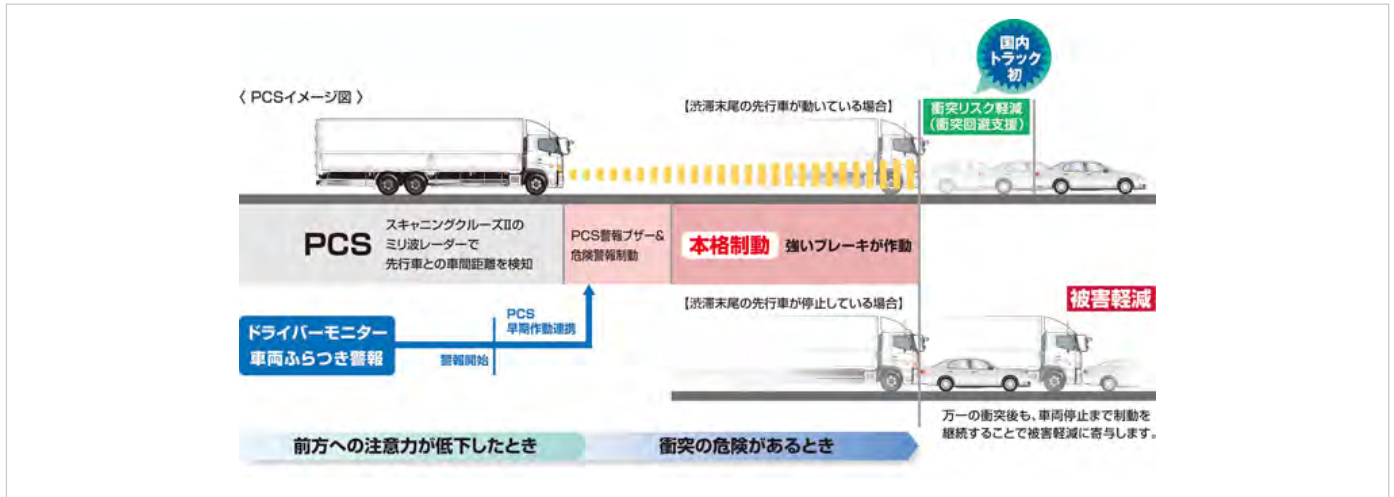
〈 PCSイメージ図 〉

国内トラック初

【渋滞末尾の先行車が動いている場合】

衝突リスク軽減（衝突回避支援）

PCS

スキャニングクルーズIIのミリ波レーダーで先行車との車間距離を検知

PCS警報ブザー&危険警報制動

本格制動 強いブレーキが作動

【渋滞末尾の先行車が停止している場合】

被害軽減

ドライバーモニター車両ふらつき警報

PCS早期作動連携

警報開始

万一の衝突後も、車両停止まで制動を継続することで被害軽減に寄与します。

前方への注意力が低下したとき

衝突の危険があるとき